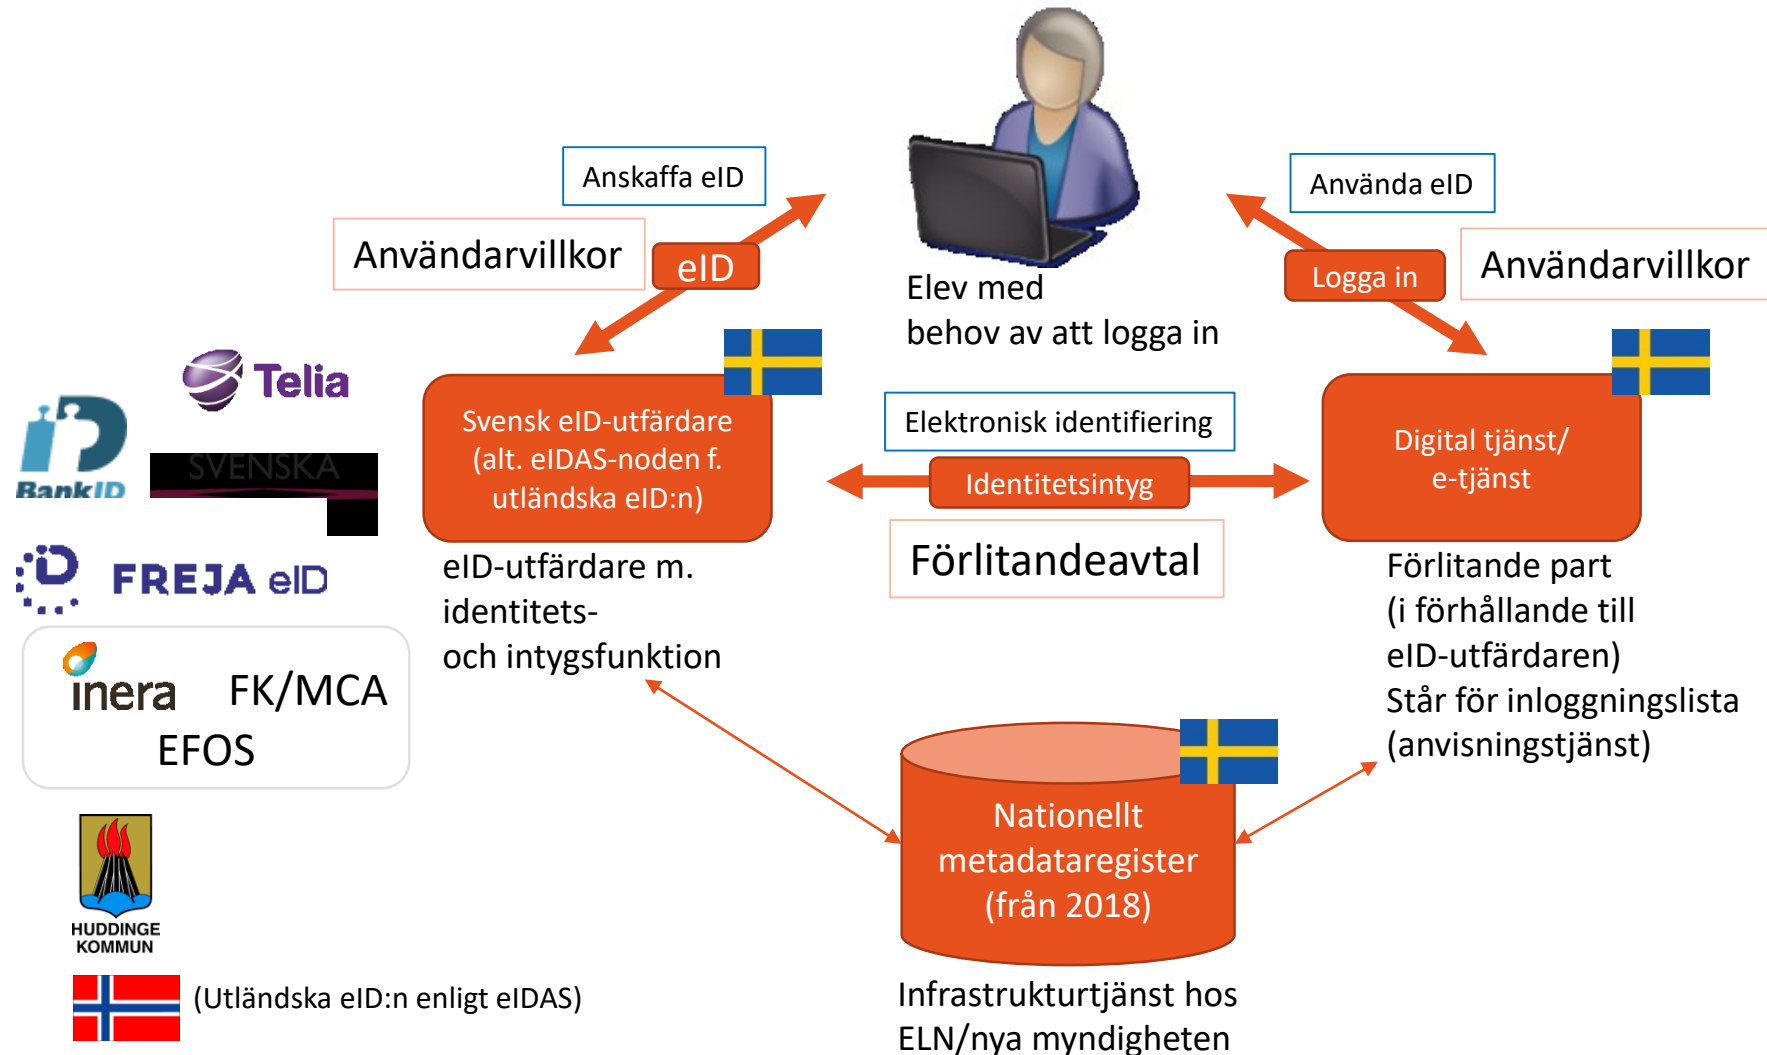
Anskaffa eID

Användarvillkor

eID

Elev med
behov av att logga in

Använda eID

Logga in

Användarvillkor

Telia

BankID

SVENSKA

FREJA eID

inera FK/MCA
EFOS

HUDDINGE KOMMUN

(Utländska eID:n enligt eIDAS)

Svensk eID-utfärdare (alt. eIDAS-noden f. utländska eID:n)

eID-utfärdare m. identitets- och intygsfunktion

Elektronisk identifiering

Identitetsintyg

Förlitandeavtal

Digital tjänst/ e-tjänst

Förlitande part (i förhållande till eID-utfärdaren)
Står för inloggningslista (anvisningstjänst)

Nationellt metadataregister (från 2018)

Infrastrukturtjänst hos ELN/nya myndigheten